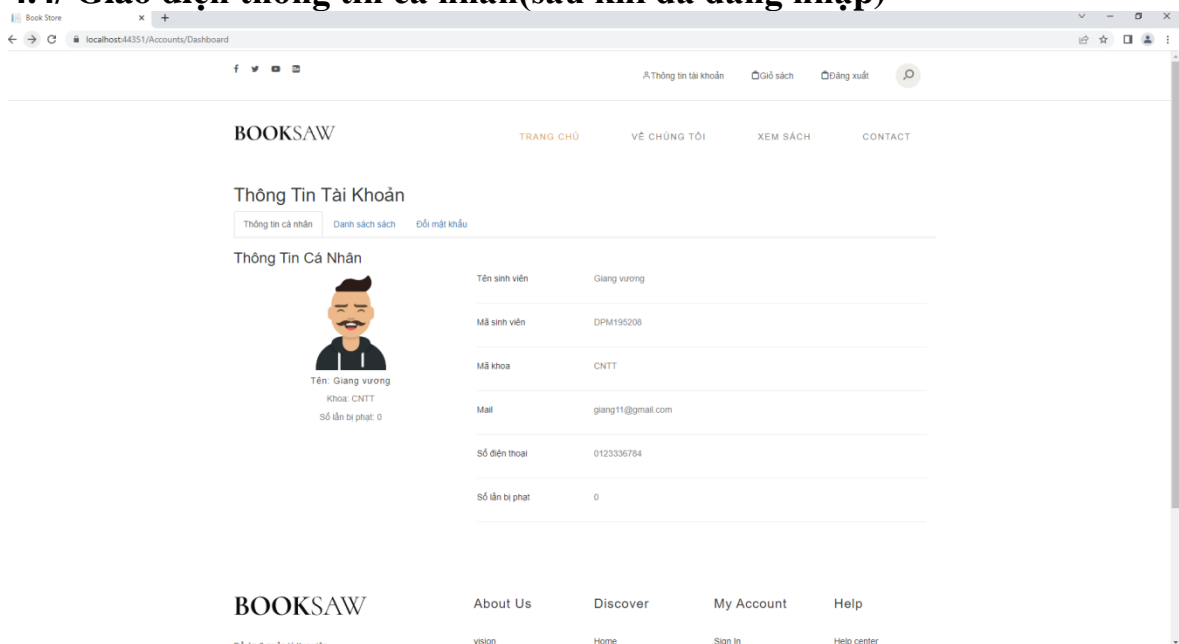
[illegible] Giao diện thông tin cá nhân(sau khi đã đăng nhập)

Book Store × +

localhost:44351/Accounts/Dashboard

Thông tin tài khoản Giỏ sách Đăng xuất

BOOKSAW

TRANG CHỦ VỀ CHÚNG TÔI XEM SÁCH CONTACT

Thông Tin Tài Khoản

Thông tin cá nhân Danh sách sách Đổi mật khẩu

Thông Tin Cá Nhân

Tên: Giang vương
Khoa: CNTT
Số lần bị phạt: 0

| | |
|---|---|
| Tên sinh viên | Giang vương |
| Mã sinh viên | DPM195208 |
| Mã khoa | CNTT |
| Mail | giang11@gmail.com |
| Số điện thoại | 0123336784 |
| Số lần bị phạt | 0 |

BOOKSAW

About Us Discover My Account Help

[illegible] vision Home Sign In Help center